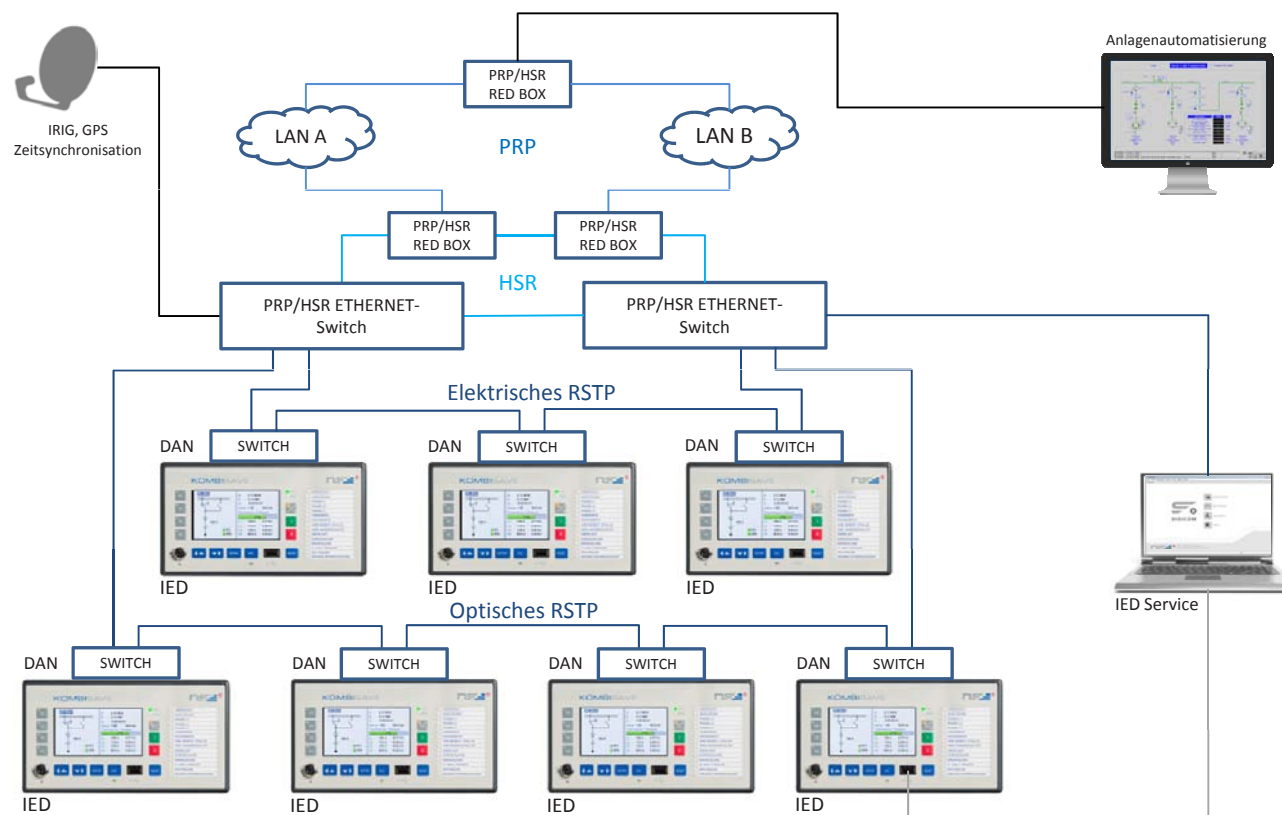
Anlagenautomatisierung

PRP/HSR
RED BOX

IRIG, GPS
Zeitsynchronisation

LAN A

PRP

LAN B

PRP/HSR
RED BOX

PRP/HSR
RED BOX

HSR

PRP/HSR ETHERNET-Switch

PRP/HSR ETHERNET-Switch

Elektrisches RSTP

DAN
SWITCH

DAN
SWITCH

DAN
SWITCH

IED

IED

IED

IED Service

Optisches RSTP

DAN
SWITCH

DAN
SWITCH

DAN
SWITCH

DAN
SWITCH

IED

IED

IED

IED